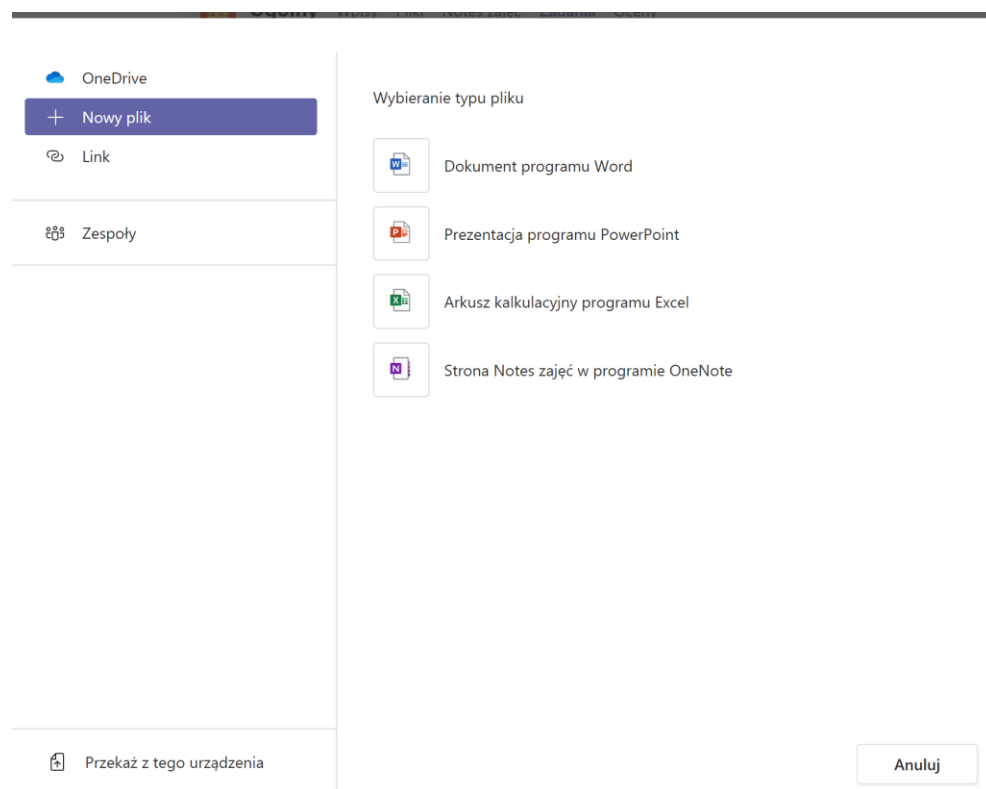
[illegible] Wpisy Pliki Notes zajęć Zadania Oceny

OneDrive
Nowy plik
Link

Zespoły

Przekaż z tego urządzenia

Wybieranie typu pliku

Dokument programu Word

Prezentacja programu PowerPoint

Arkusz kalkulacyjny programu Excel

Strona Notes zajęć w programie OneNote

Anuluj